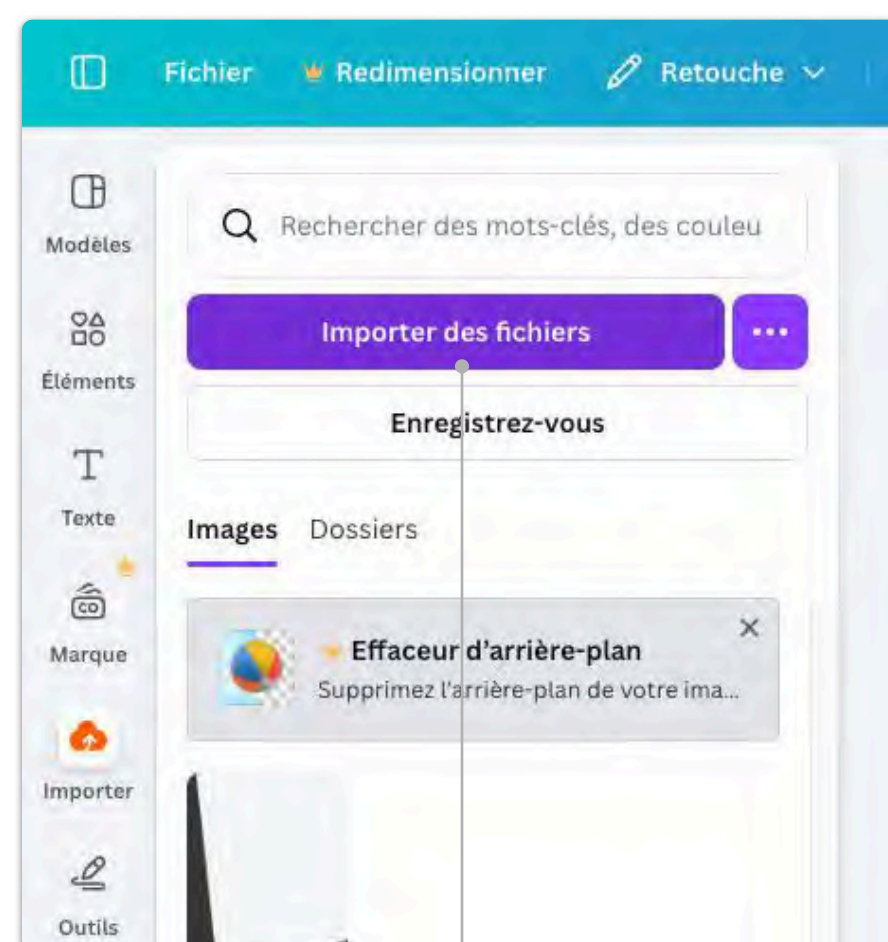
Fichier Redimensionner Retouche

Modèles
Éléments
Texte
Marque
Importer
Outils

Rechercher des mots-clés, des couleu

Importer des fichiers ···

Enregistrez-vous

Images Dossiers

Effaceur d'arrière-plan
Supprimez l'arrière-plan de votre ima...